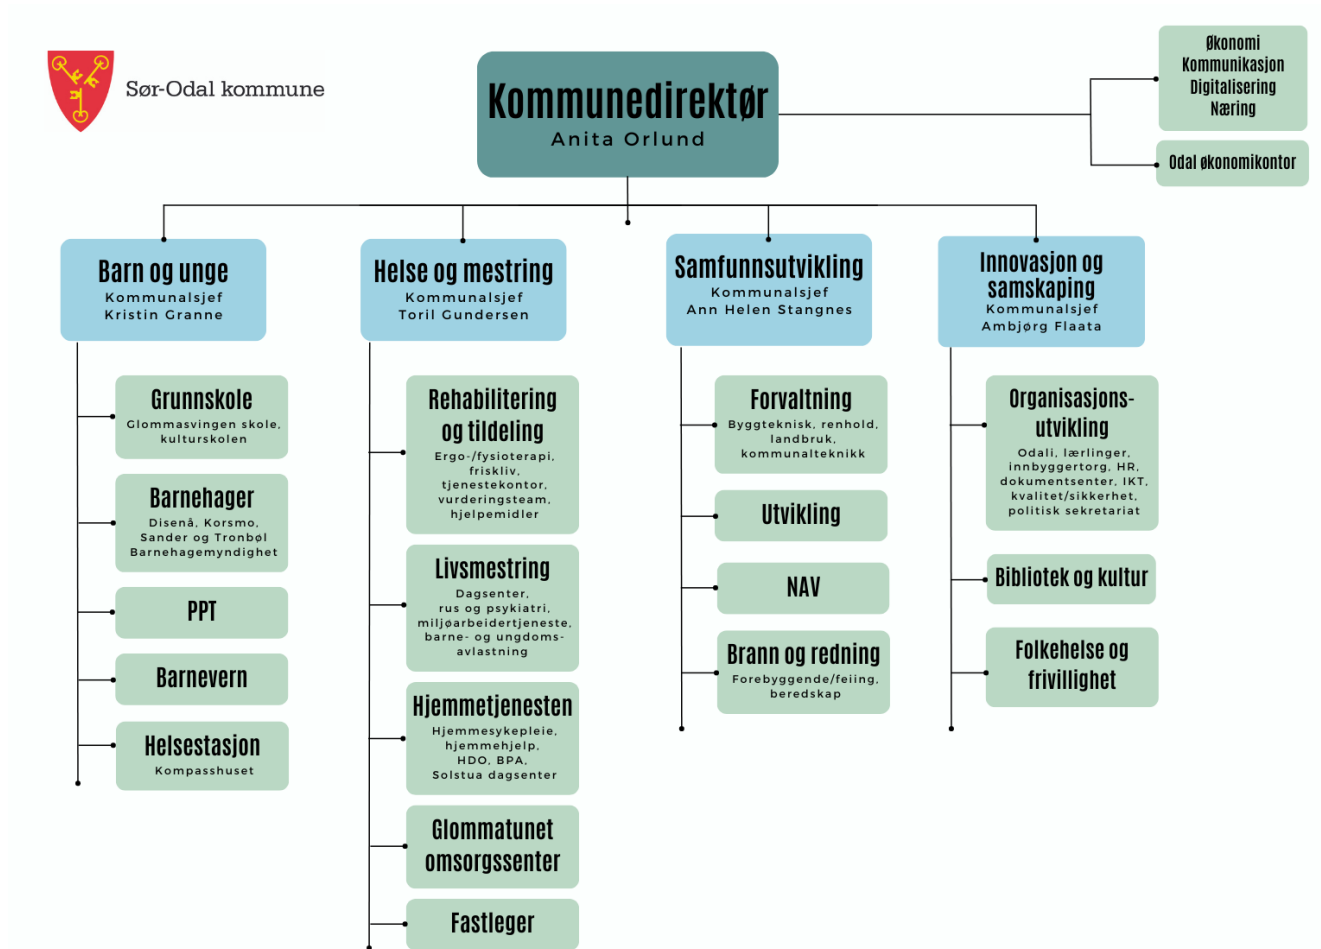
Sør-Odal kommune

Kommunedirektør
Anita Orlund

Økonomi
Kommunikasjon
Digitalisering
Næring

Odal økonomikontor

Barn og unge
Kommunalsjef
Kristin Granne

Grunnskole
Glommasvingen skole, kulturskolen

Barnehager
Disenå, Korsmo, Sander og Tronbøl
Barnehagemyndighet

PPT

Barnevern

Helsestasjon
Kompasshuset

Helse og mestring
Kommunalsjef
Toril Gundersen

Rehabilitering og tildeling
Ergo-/fysioterapi, friskliv, tjenestekontor, vurderingsteam, hjelpemidler

Livsmestring
Dagsenter, rus og psykiatri, miljøarbeidertjeneste, barne- og ungdoms-avlastning

Hjemmetjenesten
Hjemmesykepleie, hjemmehjelp, HDO, BPA, Solstua dagsenter

Glommatunet omsorgssenter

Fastleger

Samfunnsutvikling
Kommunalsjef
Ann Helen Stangnes

Forvaltning
Byggteknisk, renhold, landbruk, kommunalteknikk

Utvikling

NAV

Brann og redning
Forebyggende/feiing, beredskap

Innovasjon og samskaping
Kommunalsjef
Ambjørg Flaata

Organisasjons-utvikling
Odali, lærlinger, innbyggertorg, HR, dokumentsenter, IKT, kvalitet/sikkerhet, politisk sekretariat

Bibliotek og kultur

Folkehelse og frivillighet